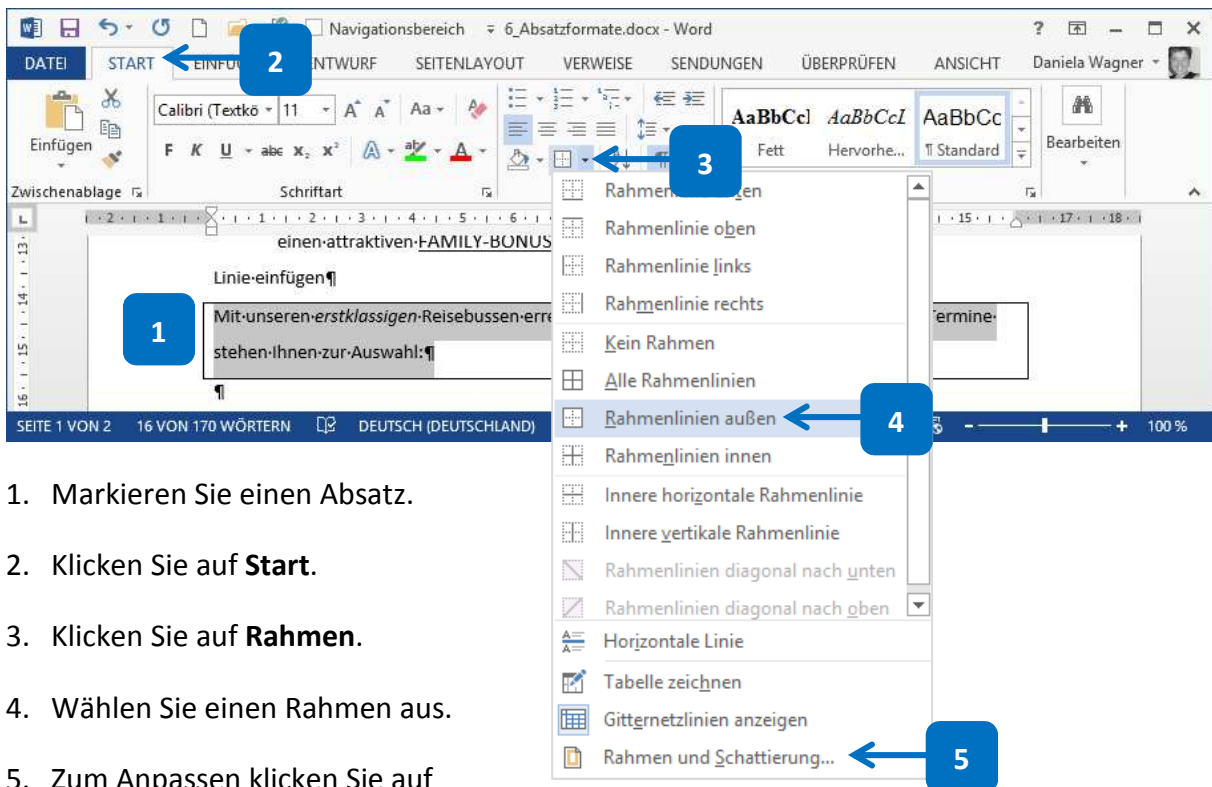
Navigationsbereich 6_Absatzformate.docx - Word ? – □ ×

DATEI START EINFÜ 2 ENTWURF SEITENLAYOUT VERWEISE SENDUNGEN ÜBERPRÜFEN ANSICHT Daniela Wagner

Einfügen Calibri (Textkö 11 A A Aa F K U abc $x_2$ $x^2$ A A AaBbCcI AaBbCcI AaBbCc Fett Hervorhe... ¶ Standard Bearbeiten

Zwischenablage Schriftart 3

einen·attraktiven·FAMILY-BONUS

Linie·einfügen¶

1 Mit·unseren·erstklassigen·Reisebussen·erre Termine· stehen·Ihnen·zur·Auswahl:¶

¶

SEITE 1 VON 2 16 VON 170 WÖRTERN DEUTSCH (DEUTSCHLAND) 100 %

Rahmen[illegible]en
Rahmenlinie oben
Rahmenlinie links
Rahmenlinie rechts
Kein Rahmen
Alle Rahmenlinien
Rahmenlinien außen 4
Rahmenlinien innen
Innere horizontale Rahmenlinie
Innere vertikale Rahmenlinie
Rahmenlinien diagonal nach unten
Rahmenlinien diagonal nach oben
Horizontale Linie
Tabelle zeichnen
Gitternetzlinien anzeigen
Rahmen und Schattierung... 5

1. Markieren Sie einen Absatz.

2. Klicken Sie auf **Start**.

3. Klicken Sie auf **Rahmen**.

4. Wählen Sie einen Rahmen aus.

5. Zum Anpassen klicken Sie auf